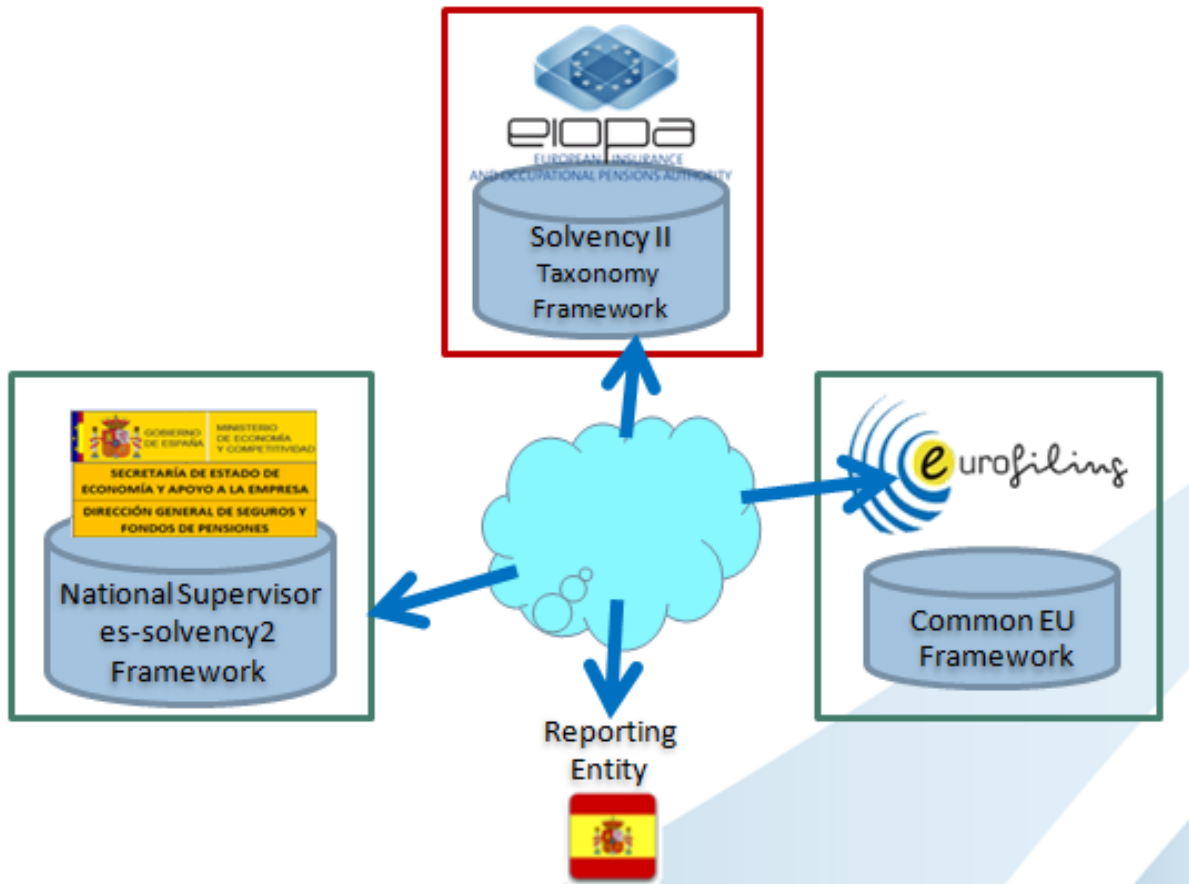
eiopa
EUROPEAN INSURANCE AND OCCUPATIONAL PENSIONS AUTHORITY

Solvency II Taxonomy Framework

GOBIERNO DE ESPAÑA
MINISTERIO DE ECONOMÍA Y COMPETITIVIDAD
SECRETARÍA DE ESTADO DE ECONOMÍA Y APOYO A LA EMPRESA
DIRECCIÓN GENERAL DE SEGUROS Y FONDOS DE PENSIONES

National Supervisor es-solvency2 Framework

eurofiling

Common EU Framework

Reporting Entity